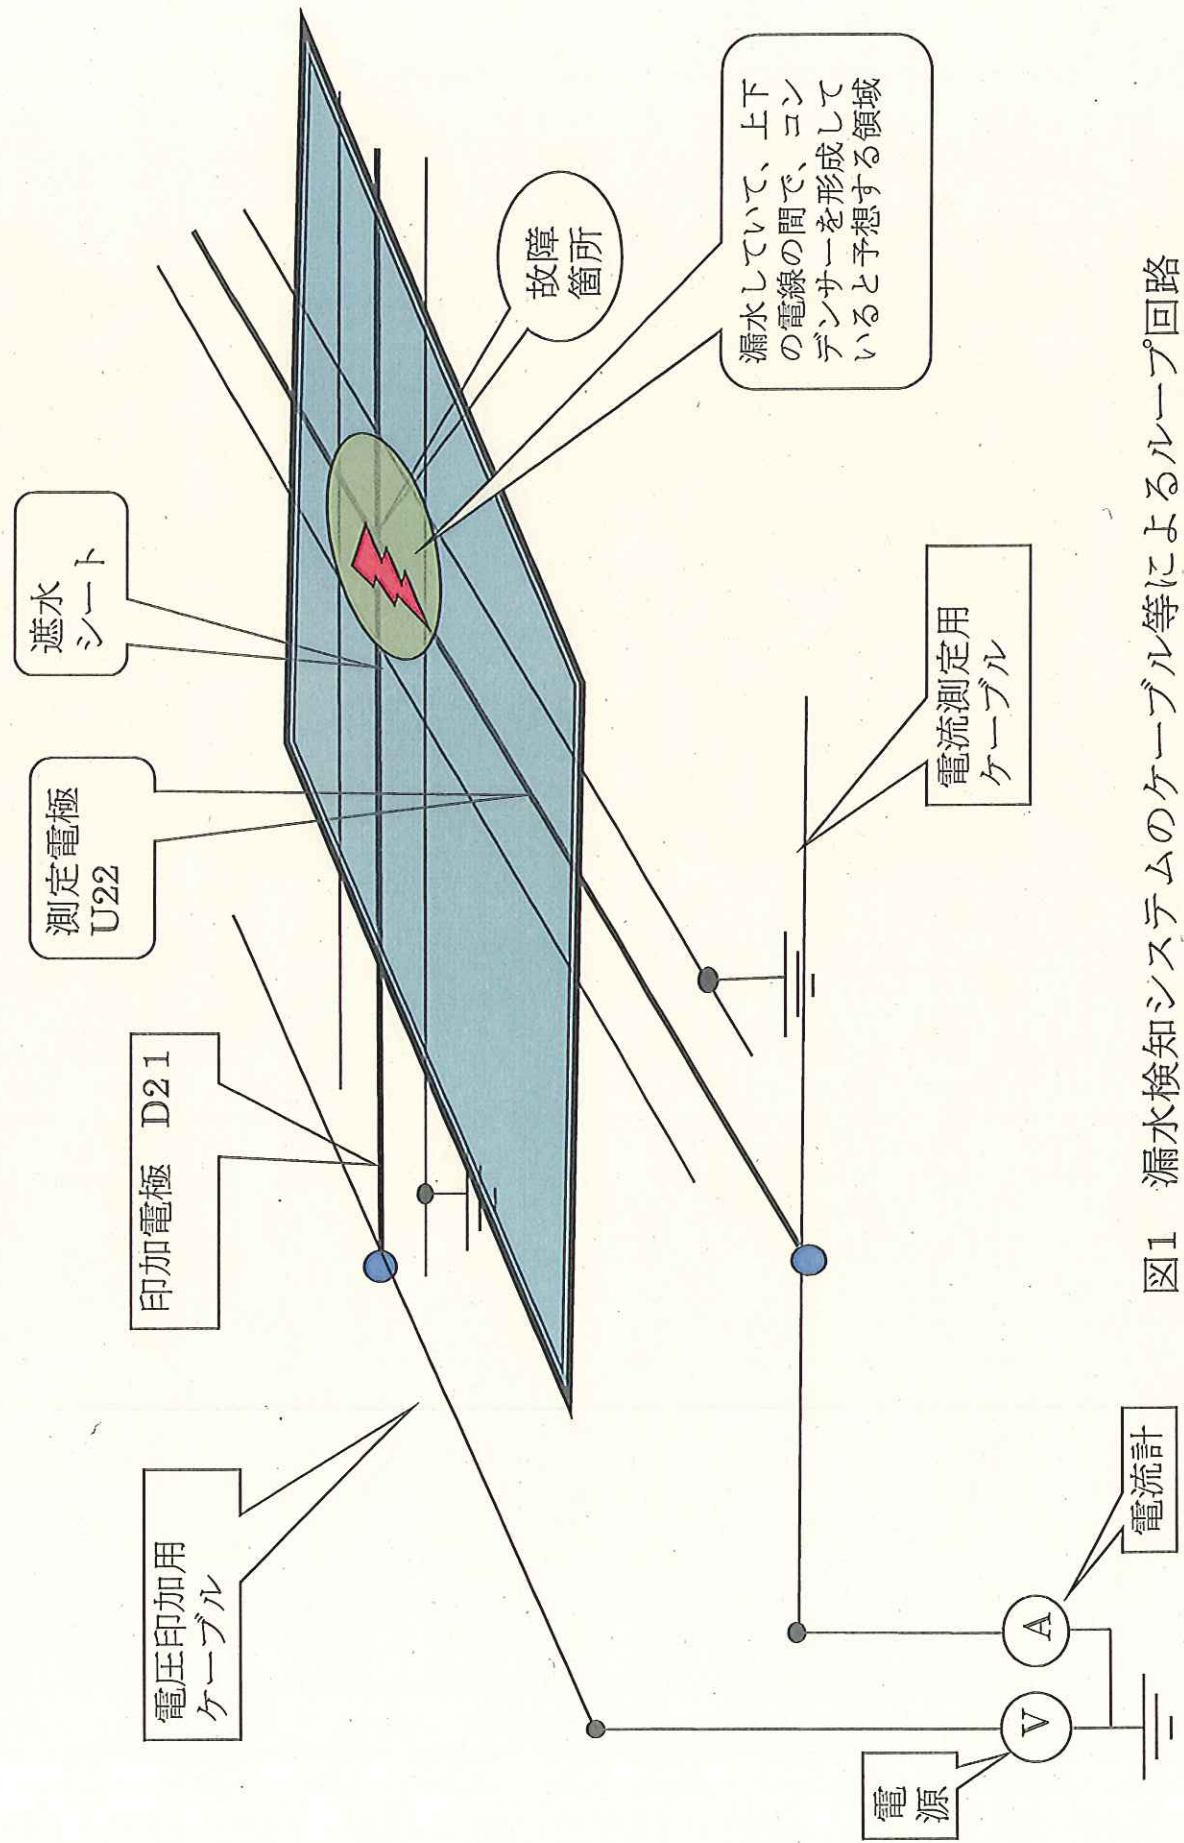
印加電極　D21

測定電極
U22

遮水
シート

故障
箇所

漏水していて、上下の電線の間で、コンデンサーを形成していると予想する領域

電圧印加用
ケーブル

電流測定用
ケーブル

電源

V

A

電流計

図1　漏水検知システムのケーブル等によるループ回路